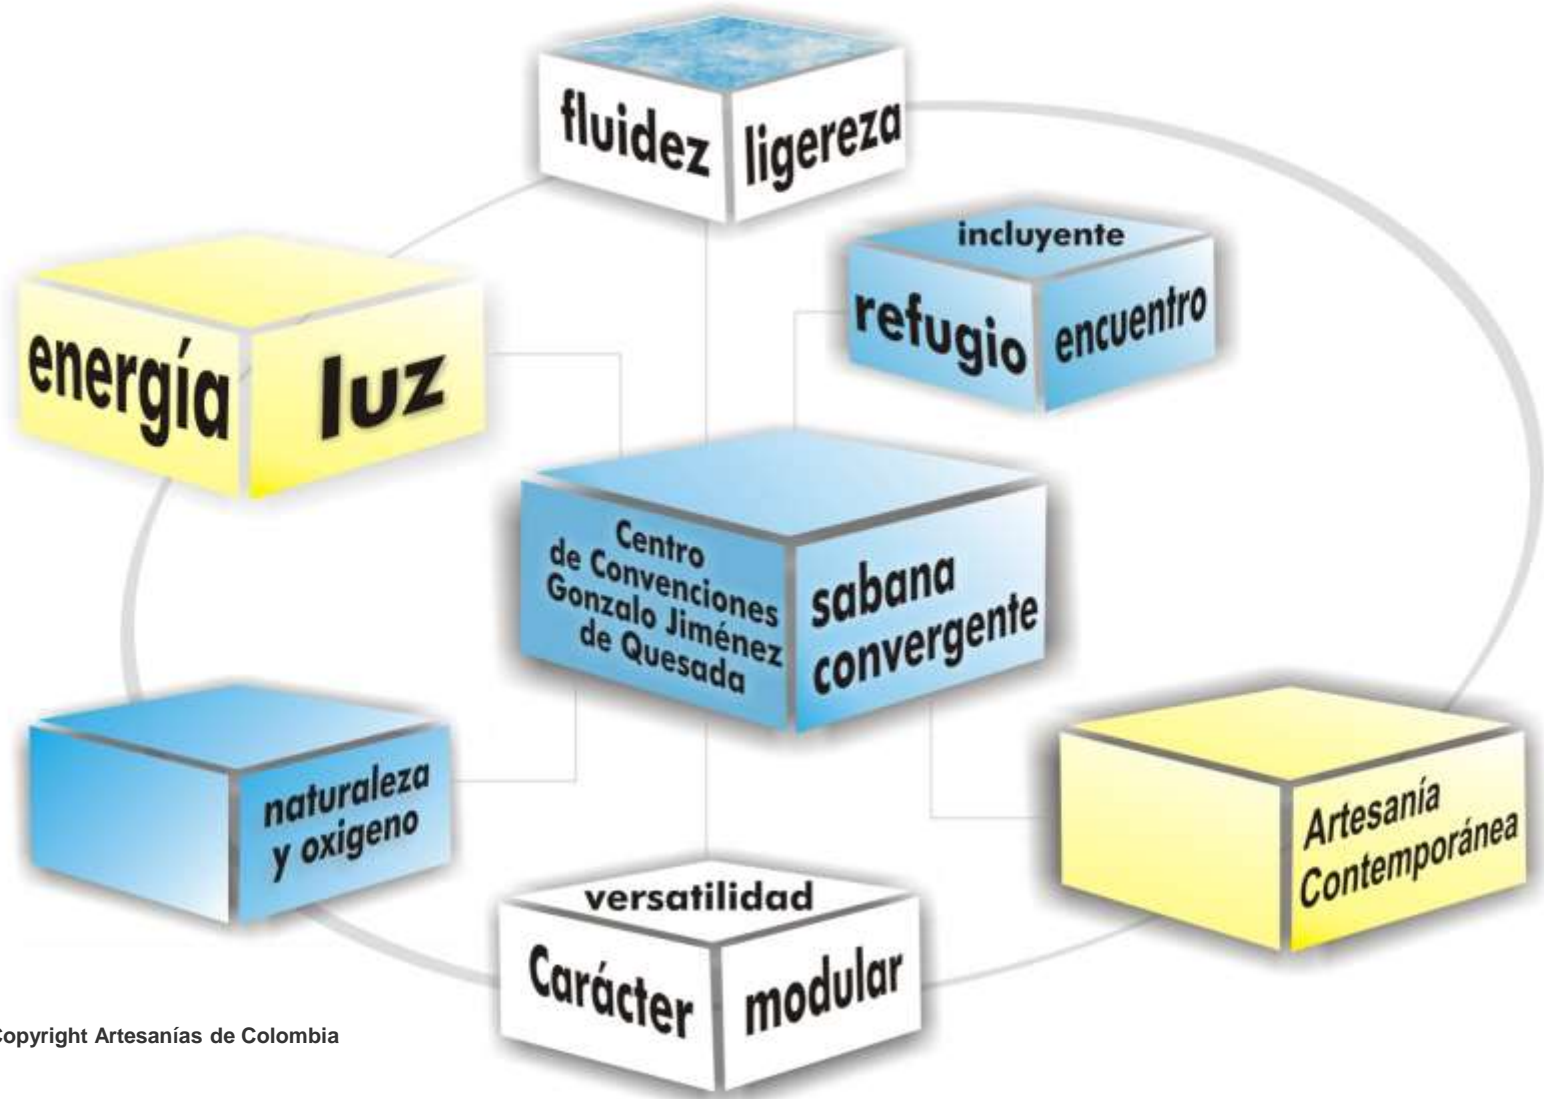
fluidez ligereza

incluyente

refugio encuentro

energía luz

Centro de Convenciones Gonzalo Jiménez de Quesada

sabana convergente

naturaleza y oxigeno

Artesanía Contemporánea

versatilidad

Carácter modular

Copyright Artesanías de Colombia